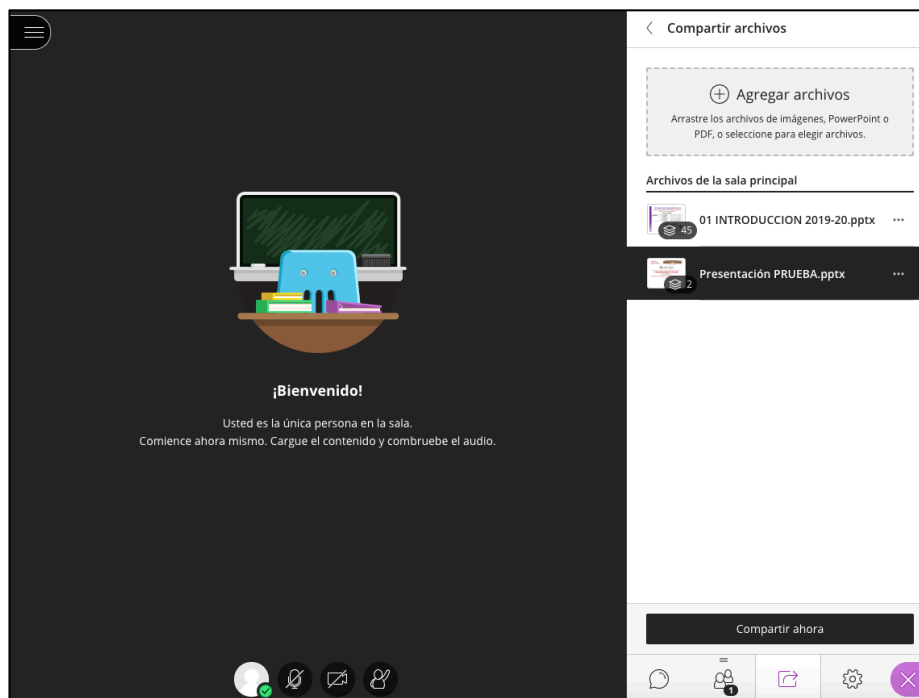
¡Bienvenido!

Usted es la única persona en la sala.
Comience ahora mismo. Cargue el contenido y combruebe el audio.

Compartir archivos

Agregar archivos

Arrastre los archivos de imágenes, PowerPoint o PDF, o seleccione para elegir archivos.

Archivos de la sala principal

45 01 INTRODUCCION 2019-20.pptx ···

2 Presentación PRUEBA.pptx ···

Compartir ahora

1